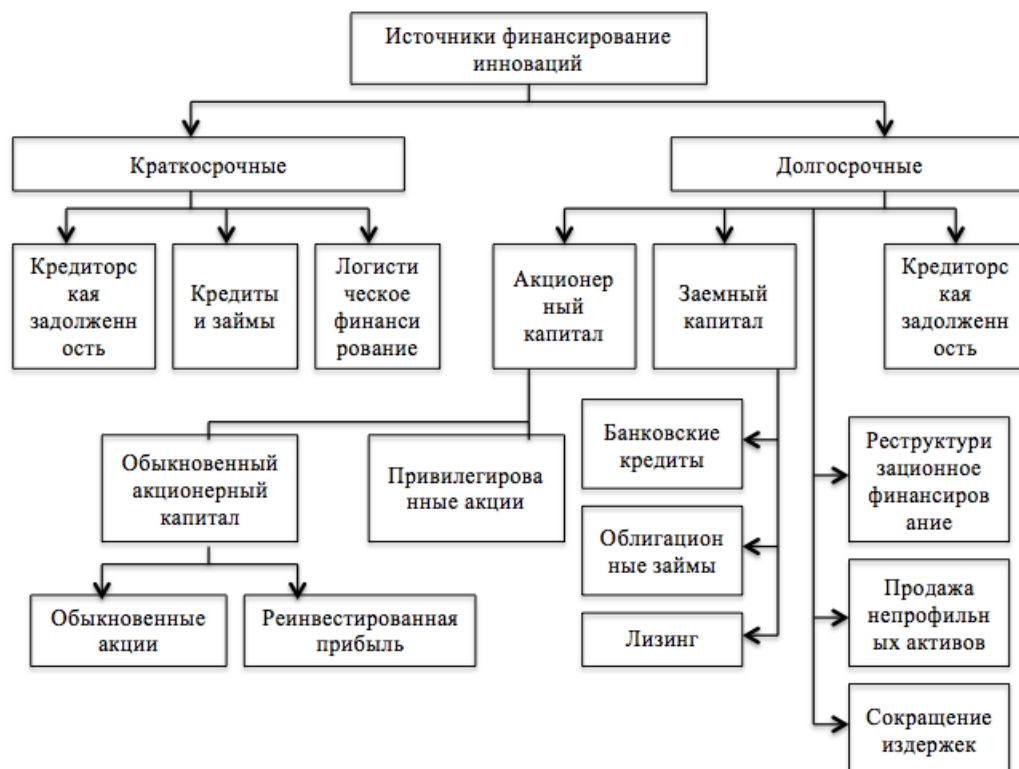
Источники финансирование инноваций

Краткосрочные

Долгосрочные

Кредиторская задолженность

Кредиты и займы

Логистическое финансирование

Акционерный капитал

Заемный капитал

Кредиторская задолженность

Обыкновенный акционерный капитал

Привилегированные акции

Банковские кредиты

Облигационные займы

Лизинг

Реструктуризационное финансирование

Продажа непрофильных активов

Сокращение издержек

Обыкновенные акции

Реинвестированная прибыль